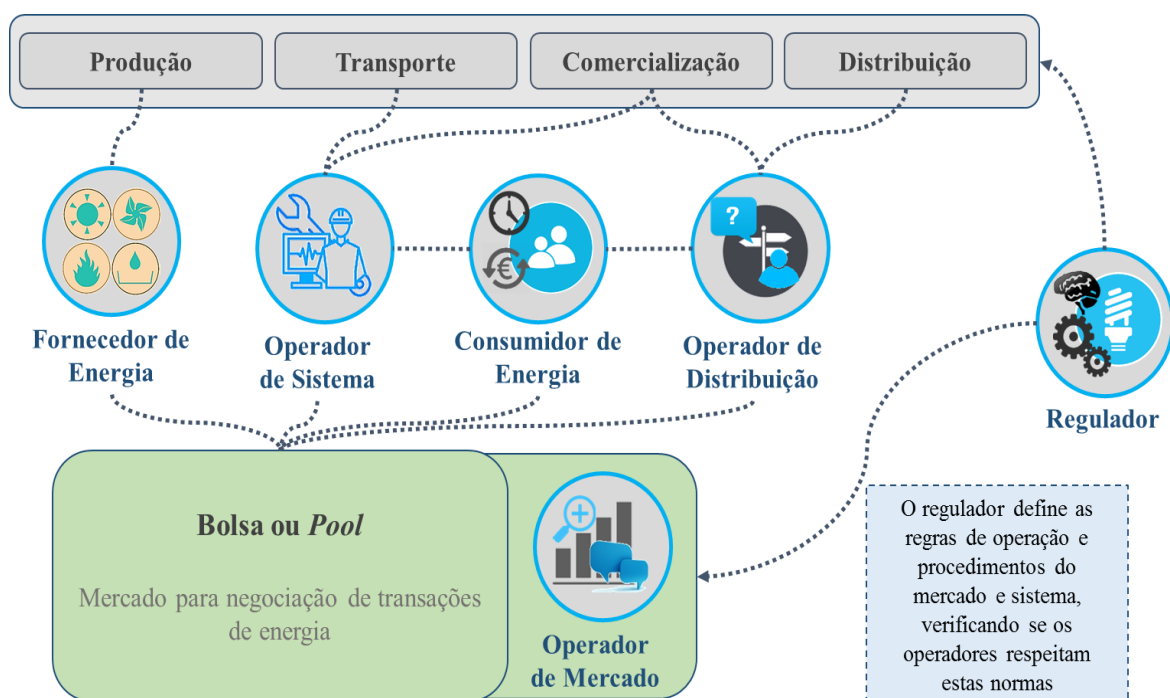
Produção

Transporte

Comercialização

Distribuição

Fornecedor de Energia

Operador de Sistema

Consumidor de Energia

Operador de Distribuição

Regulador

Bolsa ou *Pool*

Mercado para negociação de transações de energia

Operador de Mercado

O regulador define as regras de operação e procedimentos do mercado e sistema, verificando se os operadores respeitam estas normas